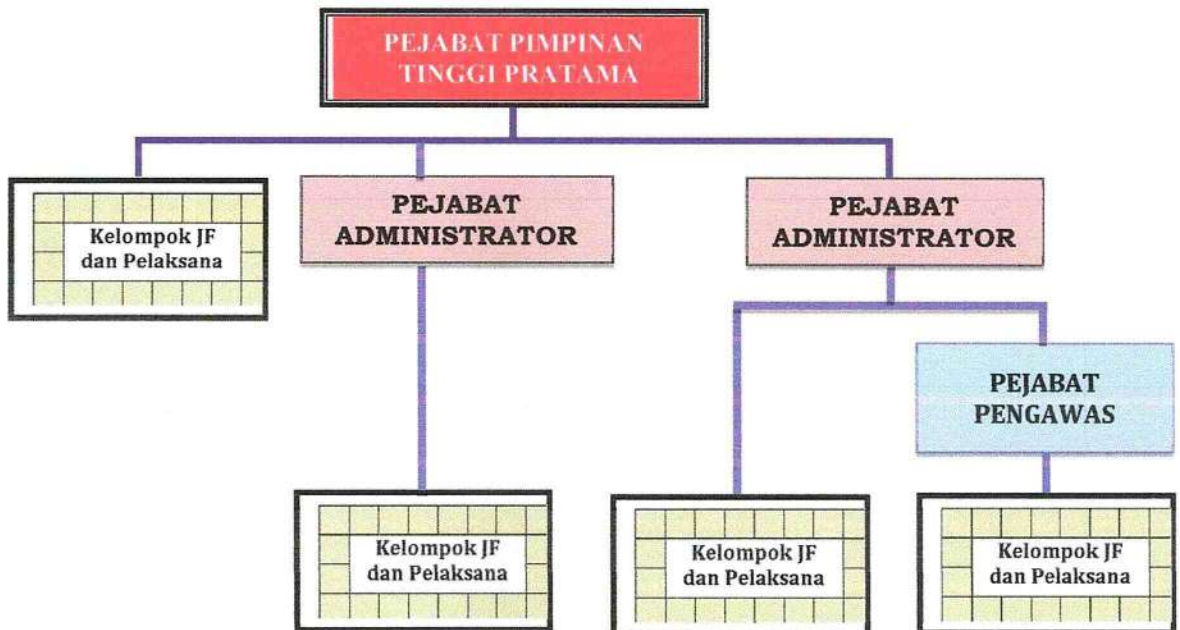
PEJABAT PIMPINAN TINGGI PRATAMA

Kelompok JF dan Pelaksana

PEJABAT ADMINISTRATOR

PEJABAT ADMINISTRATOR

PEJABAT PENGAWAS

Kelompok JF dan Pelaksana

Kelompok JF dan Pelaksana

Kelompok JF dan Pelaksana